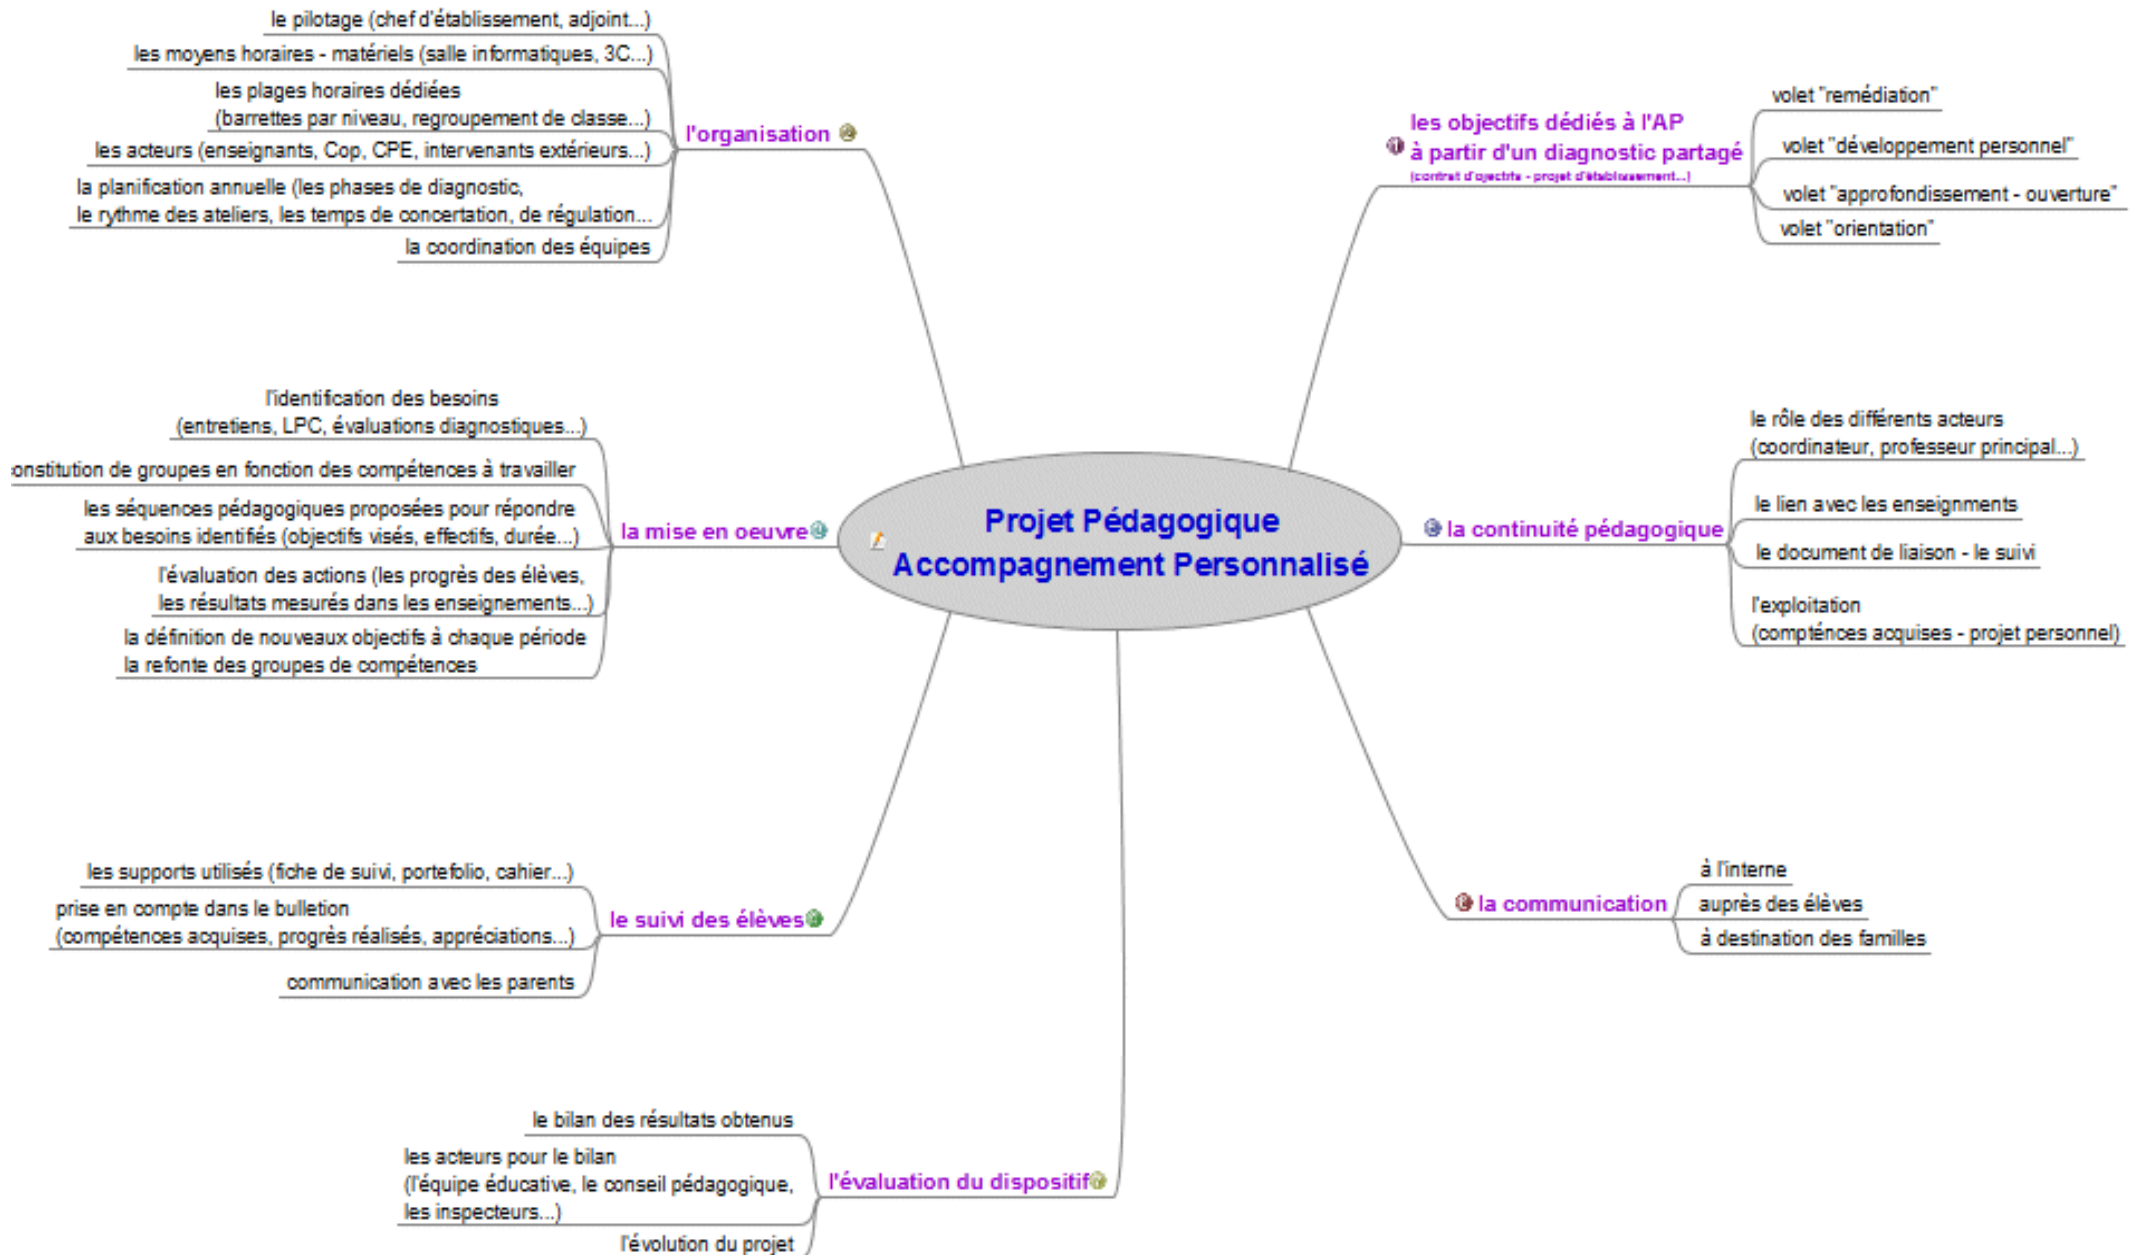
Projet Pédagogique
Accompagnement Personnalisé

l'organisation

le pilotage (chef d'établissement, adjoint...)

les moyens horaires - matériels (salle informatiques, 3C...)

les plages horaires dédiées
(barrettes par niveau, regroupement de classe...)

les acteurs (enseignants, Cop, CPE, intervenants extérieurs...)

la planification annuelle (les phases de diagnostic,
le rythme des ateliers, les temps de concertation, de régulation...

la coordination des équipes

les objectifs dédiés à l'AP
à partir d'un diagnostic partagé
(contrat d'ojectifs - projet d'établissement...)

volet "remédiation"

volet "développement personnel"

volet "approfondissement - ouverture"

volet "orientation"

la mise en oeuvre

l'identification des besoins
(entretiens, LPC, évaluations diagnostiques...)

onstitution de groupes en fonction des compétences à travailler

les séquences pédagogiques proposées pour répondre
aux besoins identifiés (objectifs visés, effectifs, durée...)

l'évaluation des actions (les progrès des élèves,
les résultats mesurés dans les enseignements...)

la définition de nouveaux objectifs à chaque période
la refonte des groupes de compétences

la continuité pédagogique

le rôle des différents acteurs
(coordinateur, professeur principal...)

le lien avec les enseignments

le document de liaison - le suivi

l'exploitation
(compténces acquises - projet personnel)

le suivi des élèves

les supports utilisés (fiche de suivi, portefolio, cahier...)

prise en compte dans le bulletion
(compétences acquises, progrès réalisés, appréciations...)

communication avec les parents

la communication

à l'interne

auprès des élèves

à destination des familles

l'évaluation du dispositif

le bilan des résultats obtenus

les acteurs pour le bilan
(l'équipe éducative, le conseil pédagogique,
les inspecteurs...)

l'évolution du projet